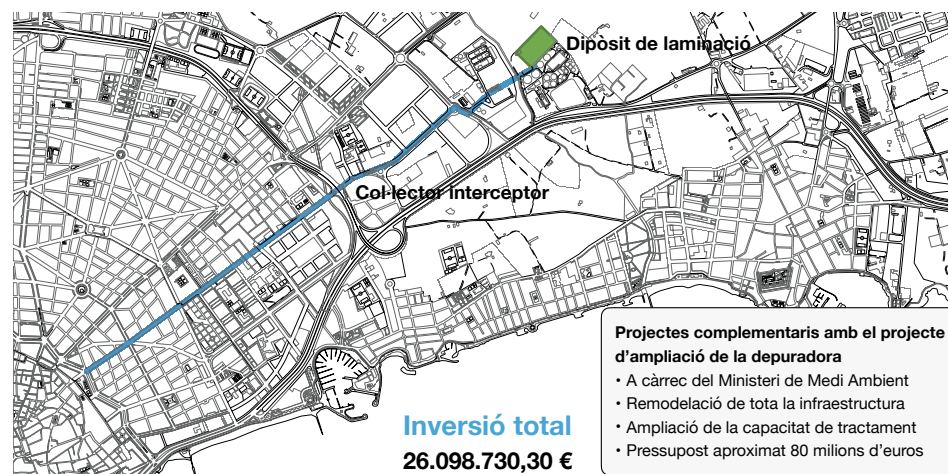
Dipòsit de laminació

Col·lector interceptor

Projectes complementaris amb el projecte d'ampliació de la depuradora
• A càrrec del Ministeri de Medi Ambient
• Remodelació de tota la infraestructura
• Ampliació de la capacitat de tractament
• Pressupost aproximat 80 milions d'euros

Inversió total
26.098.730,30 €